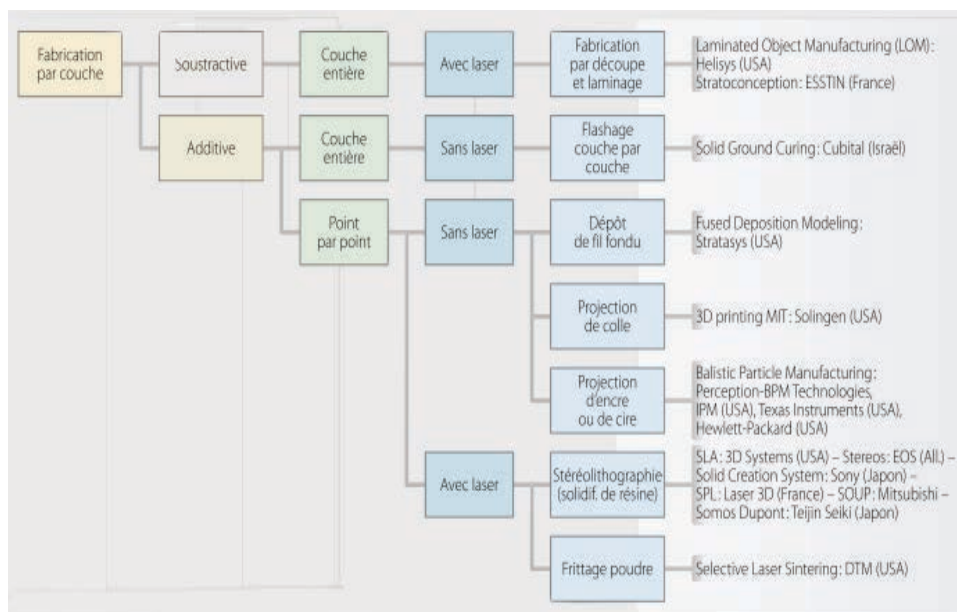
Fabrication par couche

Soustractive

Couche entière

Avec laser

Fabrication par découpe et laminage

Laminated Object Manufacturing (LOM): Helisys (USA)
Stratoconception: ESSTIN (France)

Additive

Couche entière

Sans laser

Flashage couche par couche

Solid Ground Curing: Cubital (Israël)

Point par point

Sans laser

Dépôt de fil fondu

Fused Deposition Modeling: Stratasys (USA)

Projection de colle

3D printing MIT: Solingen (USA)

Projection d'encre ou de cire

Balistic Particle Manufacturing: Perception-BPM Technologies, IPM (USA), Texas Instruments (USA), Hewlett-Packard (USA)

Avec laser

Stéréolithographie (solidif. de résine)

SLA: 3D Systems (USA) – Stereos: EOS (All.) – Solid Creation System: Sony (Japon) – SPL: Laser 3D (France) – SOUP: Mitsubishi – Somos Dupont: Teijin Seiki (Japon)

Frittage poudre

Selective Laser Sintering: DTM (USA)